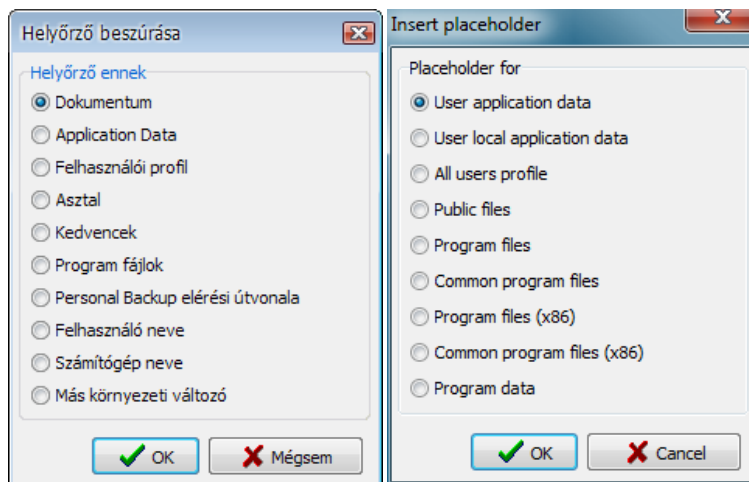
Helyőrző beszúrása

Helyőrző ennek
Dokumentum
Application Data
Felhasználói profil
Asztal
Kedvencek
Program fájlok
Personal Backup elérési útvonala
Felhasználó neve
Számítógép neve
Más környezeti változó

OK
Mégsem

Insert placeholder

Placeholder for
User application data
User local application data
All users profile
Public files
Program files
Common program files
Program files (x86)
Common program files (x86)
Program data

OK
Cancel